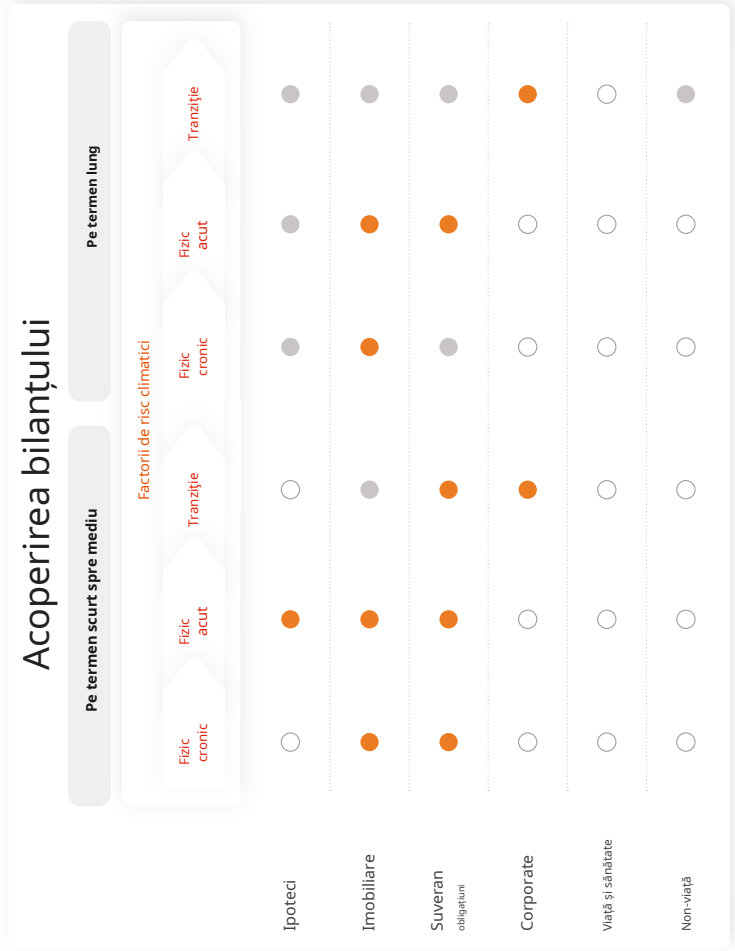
Acoperirea bilanțului

Factorii de risc climatici

| | Pe termen scurt spre mediu: Fizic cronic | Pe termen scurt spre mediu: Fizic acut | Pe termen scurt spre mediu: Tranziție | Pe termen lung: Fizic cronic | Pe termen lung: Fizic acut | Pe termen lung: Tranziție |
|---|---|---|---|---|---|---|
| Ipoteci | | | | | | |
| Imobiliare | | | | | | |
| Suveran obligațiuni | | | | | | |
| Corporate | | | | | | |
| Viață și sănătate | | | | | | |
| Non-viață | | | | | | |